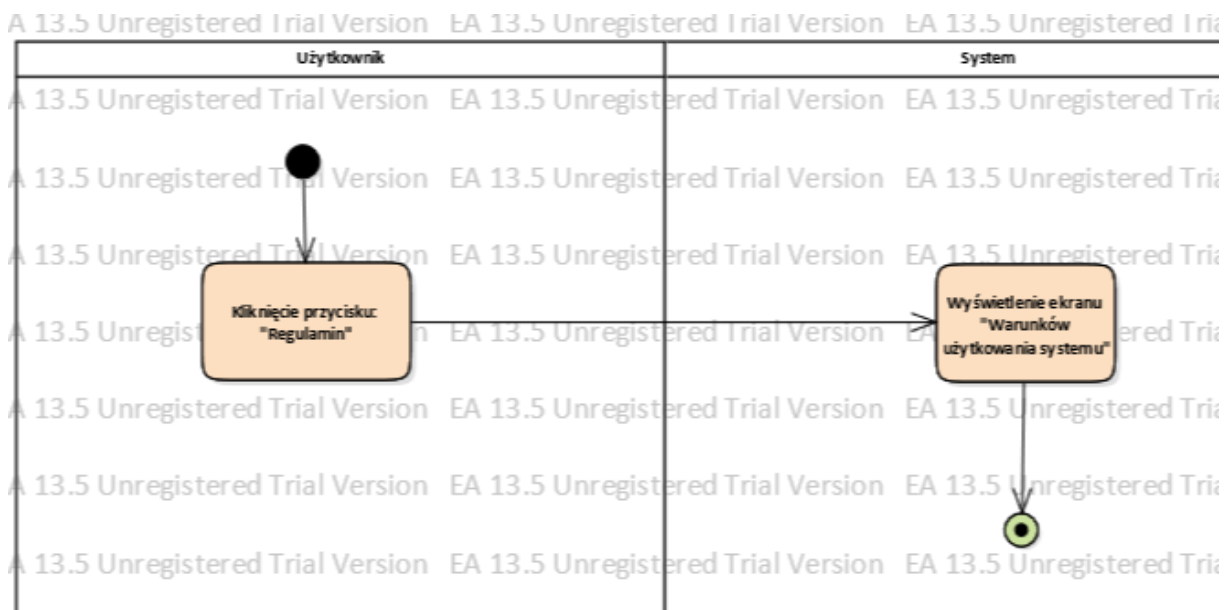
A 13.5 Unregistered Trial Version EA 13.5 Unregistered Trial Version EA 13.5 Unregistered Tria

Użytkownik

System

A 13.5 Unregistered Trial Version EA 13.5 Unregistered Trial Version EA 13.5 Unregistered Tria

A 13.5 Unregistered Trial Version EA 13.5 Unregistered Trial Version EA 13.5 Unregistered Tria

A 13.5 Unregistered Trial Version EA 13.5 Unregistered Trial Version EA 13.5 Unregistered Tria

Kliknięcie przycisku: "Regulamin"

Wyświetlenie ekranu "Warunków użytkowania systemu"

A 13.5 Unregistered Trial Version EA 13.5 Unregistered Trial Version EA 13.5 Unregistered Tria

A 13.5 Unregistered Trial Version EA 13.5 Unregistered Trial Version EA 13.5 Unregistered Tria

A 13.5 Unregistered Trial Version EA 13.5 Unregistered Trial Version EA 13.5 Unregistered Tria

A 13.5 Unregistered Trial Version EA 13.5 Unregistered Trial Version EA 13.5 Unregistered Tria